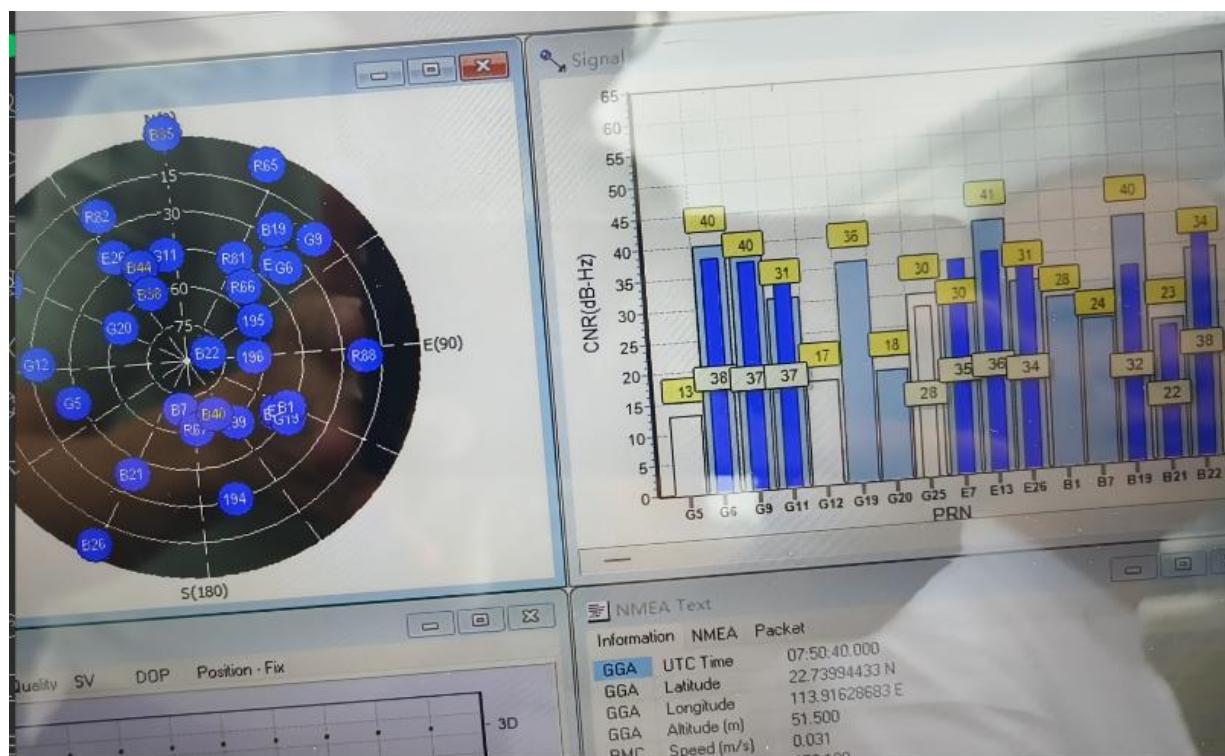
Signal

N(0)
B35
R65
15
30
R82
B19
G9
E26
B44
G11
R81
E G6
B58
60
R66
G20
75
195
G12
B22
196
R88
E(90)
G5
B7
B40
R67
39
E B1
G13
B21
194
B26
S(180)

65
60
55
50
45
40
35
30
25
20
15
10
5
0
CNR(dB-Hz)
40
40
31
36
41
40
34
30
31
28
30
24
23
13
38
37
37
17
18
28
35
36
34
32
22
38
G5
G6
G9
G11
G12
G19
G20
G25
E7
E13
E26
B1
B7
B19
B21
B22
PRN

NMEA Text
Information NMEA Packet
| | | |
|---|---|---|
| GGA | UTC Time | 07:50:40.000 |
| GGA | Latitude | 22.73994433 N |
| GGA | Longitude | 113.91628683 E |
| GGA | Altitude (m) | 51.500 |
| RMC | Speed (m/s) | 0.031 |

Quality SV DOP Position - Fix
3D